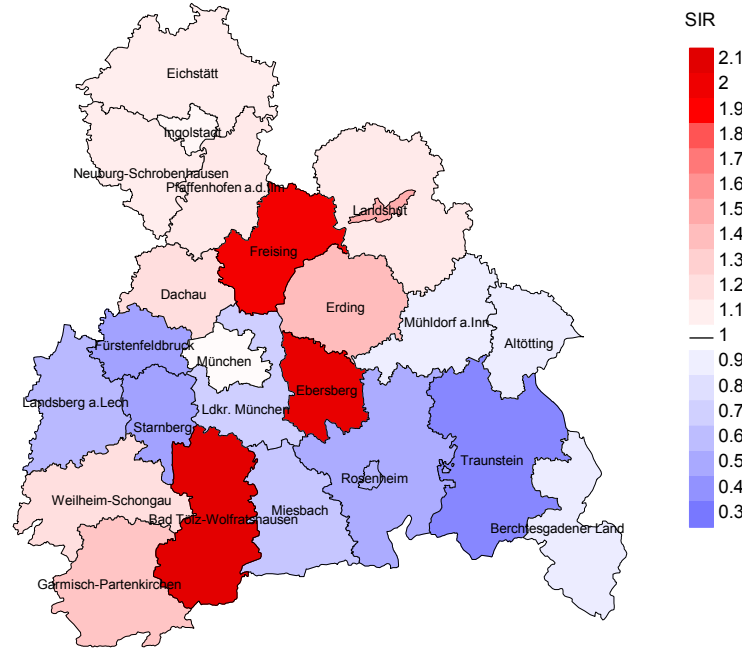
SIR
2.1
2
1.9
1.8
1.7
1.6
1.5
1.4
1.3
1.2
1.1
1
0.9
0.8
0.7
0.6
0.5
0.4
0.3

Eichstätt
Ingolstadt
Neuburg-Schrobenhausen
Pfaffenhofen a.d.Ilm
Landshut
Freising
Dachau
Erding
Mühldorf a.Inn
Altötting
Fürstenfeldbruck
München
Ebersberg
Landsberg a.Lech
Ldkr. München
Starnberg
Traunstein
Rosenheim
Weilheim-Schongau
Miesbach
Bad Tölz-Wolfratshausen
Berchtesgadener Land
Garmisch-Partenkirchen